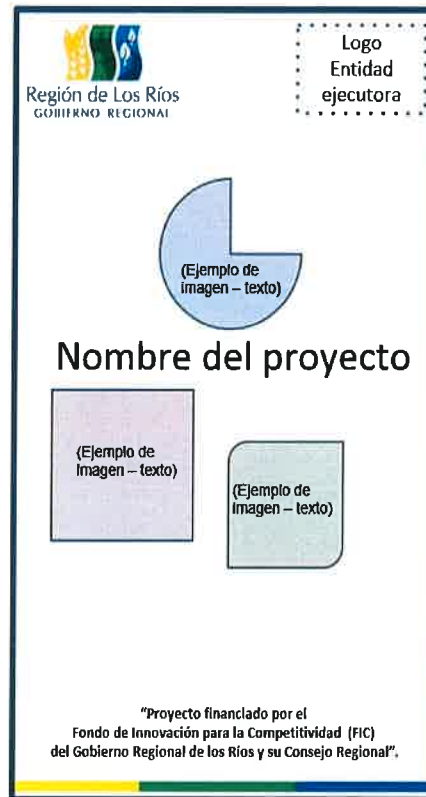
Región de Los Ríos
GOBIERNO REGIONAL

Logo
Entidad
ejecutora

(Ejemplo de imagen – texto)

Nombre del proyecto

(Ejemplo de Imagen – texto)

(Ejemplo de Imagen – texto)

"Proyecto financiado por el Fondo de Innovación para la Competitividad (FIC) del Gobierno Regional de los Ríos y su Consejo Regional".